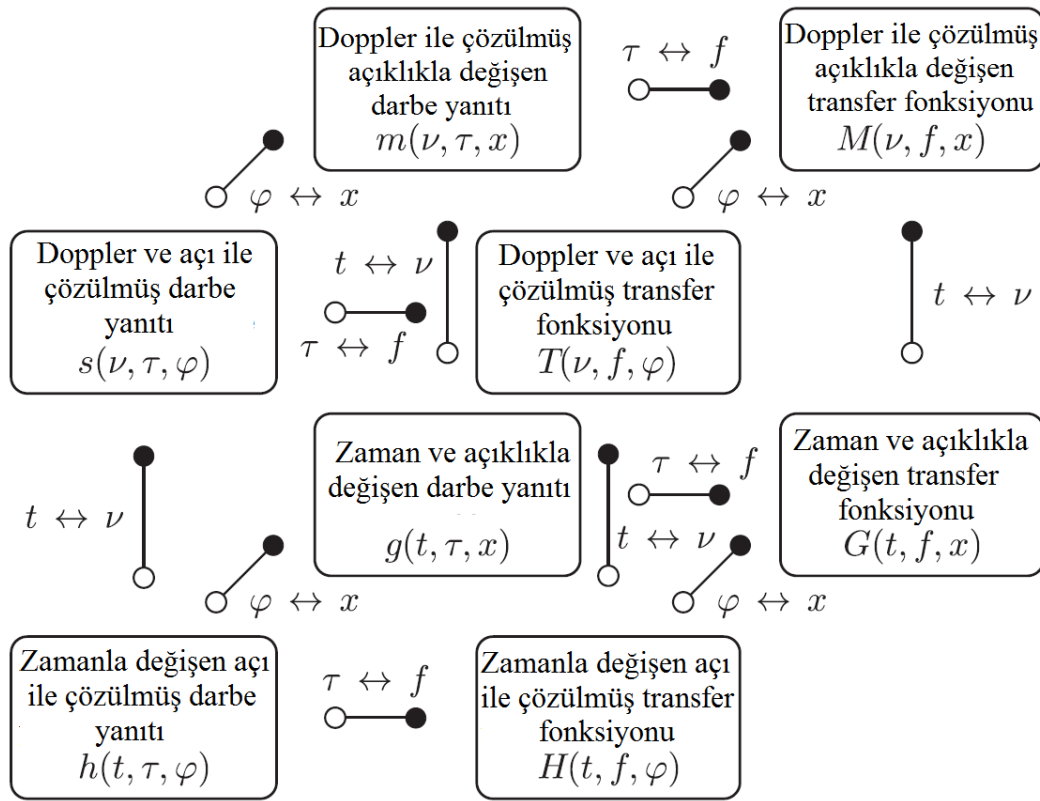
Doppler ile çözülmüş açıklıkla değişen darbe yanıtı
$m(\nu, \tau, x)$

$\tau \leftrightarrow f$

Doppler ile çözülmüş açıklıkla değişen transfer fonksiyonu
$M(\nu, f, x)$

$\varphi \leftrightarrow x$

$\varphi \leftrightarrow x$

Doppler ve açı ile çözülmüş darbe yanıtı
$s(\nu, \tau, \varphi)$

$t \leftrightarrow \nu$

$\tau \leftrightarrow f$

Doppler ve açı ile çözülmüş transfer fonksiyonu
$T(\nu, f, \varphi)$

$t \leftrightarrow \nu$

Zaman ve açıklıkla değişen darbe yanıtı
$g(t, \tau, x)$

$\tau \leftrightarrow f$

Zaman ve açıklıkla değişen transfer fonksiyonu
$G(t, f, x)$

$t \leftrightarrow \nu$

$t \leftrightarrow \nu$

$\varphi \leftrightarrow x$

$\varphi \leftrightarrow x$

Zamanla değişen açı ile çözülmüş darbe yanıtı
$h(t, \tau, \varphi)$

$\tau \leftrightarrow f$

Zamanla değişen açı ile çözülmüş transfer fonksiyonu
$H(t, f, \varphi)$